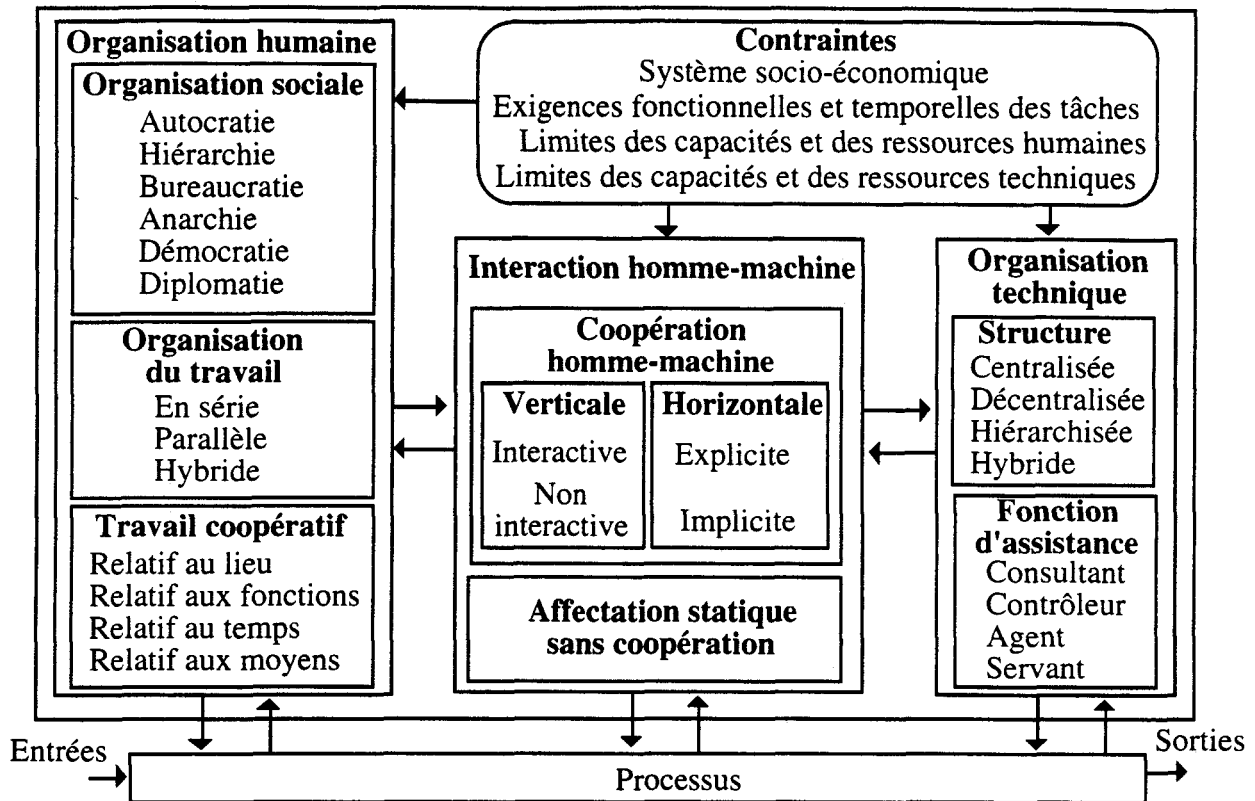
Organisation humaine

Organisation sociale
Autocratie
Hiérarchie
Bureaucratie
Anarchie
Démocratie
Diplomatie

Organisation du travail
En série
Parallèle
Hybride

Travail coopératif
Relatif au lieu
Relatif aux fonctions
Relatif au temps
Relatif aux moyens

Contraintes
Système socio-économique
Exigences fonctionnelles et temporelles des tâches
Limites des capacités et des ressources humaines
Limites des capacités et des ressources techniques

Interaction homme-machine

Coopération homme-machine

Verticale
Interactive
Non interactive

Horizontale
Explicite
Implicite

Affectation statique sans coopération

Organisation technique

Structure
Centralisée
Décentralisée
Hiérarchisée
Hybride

Fonction d'assistance
Consultant
Contrôleur
Agent
Servant

Entrées
Processus
Sorties